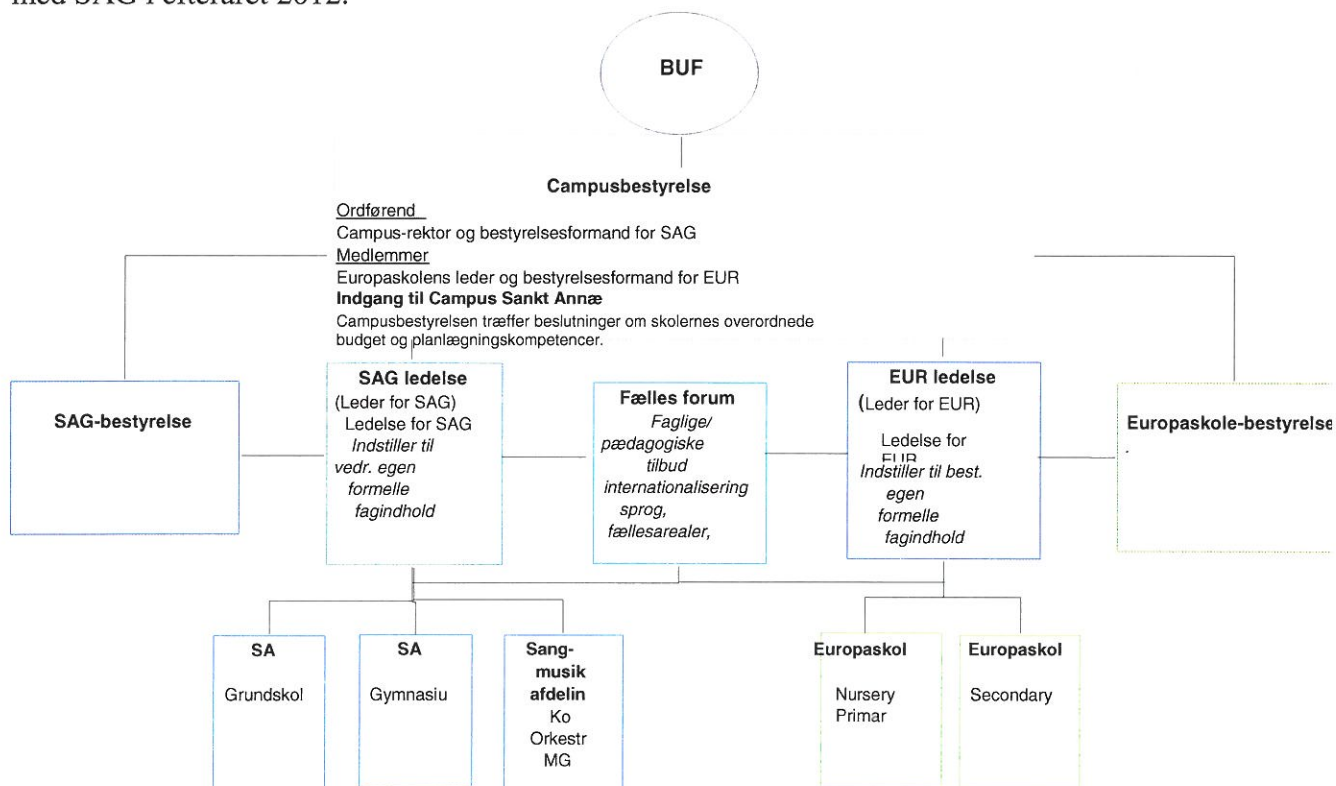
med SAG i efteråret 2012.

BUF

Campusbestyrelse

Ordførend

Campus-rektor og bestyrelsesformand for SAG

Medlemmer

Europaskolens leder og bestyrelsesformand for EUR

**Indgang til Campus Sankt Annæ**

Campusbestyrelsen træffer beslutninger om skolernes overordnede budget og planlægningskompetencer.

SAG-bestyrelse

SAG ledelse
(Leder for SAG)
Ledelse for SAG
Indstiller til vedr. egen formelle fagindhold

Fælles forum
Faglige/ pædagogiske tilbud internationalisering sprog, fællesarealer,

EUR ledelse
(Leder for EUR)
Ledelse for EUR
Indstiller til best. egen formelle fagindhold

Europaskole-bestyrelse

SA
Grundskol

SA
Gymnasiu

Sang-musik afdelin
Ko
Orkestr
MG

Europaskol
Nursery
Primar

Europaskol
Secondary